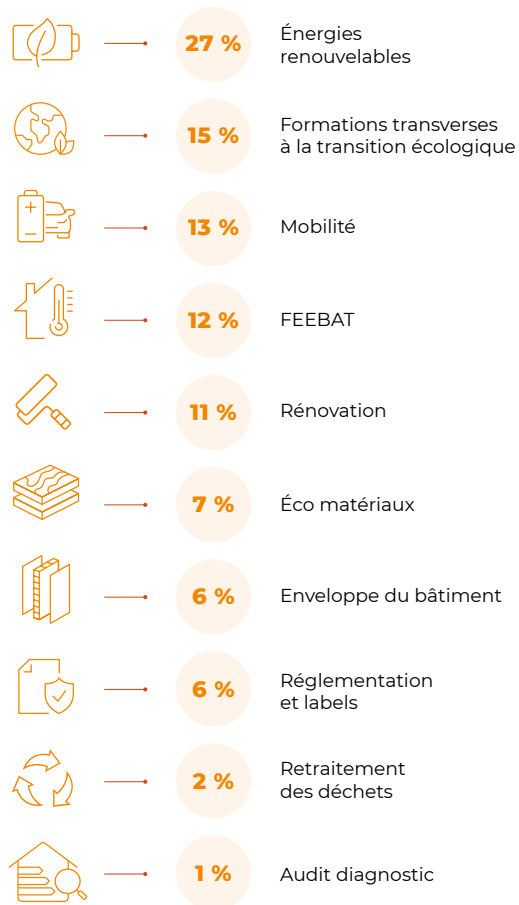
27 % Énergies renouvelables

15 % Formations transverses à la transition écologique

13 % Mobilité

12 % FEEBAT

11 % Rénovation

7 % Éco matériaux

6 % Enveloppe du bâtiment

6 % Réglementation et labels

2 % Retraitement des déchets

1 % Audit diagnostic